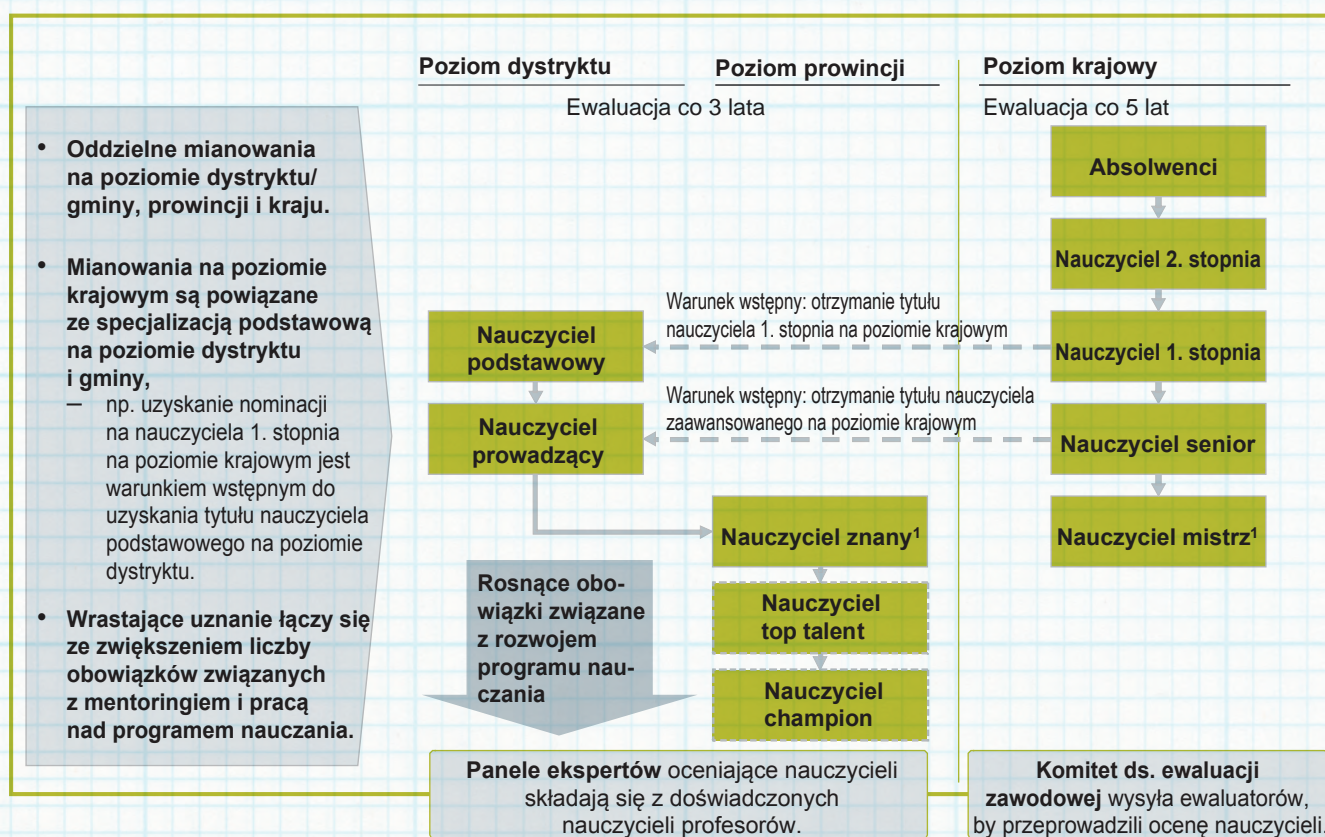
Poziom dystryktu

Poziom prowincji

Poziom krajowy

Ewaluacja co 3 lata

Ewaluacja co 5 lat

• Oddzielne mianowania na poziomie dystryktu/ gminy, prowincji i kraju.

• Mianowania na poziomie krajowym są powiązane ze specjalizacją podstawową na poziomie dystryktu i gminy,
– np. uzyskanie nominacji na nauczyciela 1. stopnia na poziomie krajowym jest warunkiem wstępnym do uzyskania tytułu nauczyciela podstawowego na poziomie dystryktu.

• Wrastające uznanie łączy się ze zwiększeniem liczby obowiązków związanych z mentoringiem i pracą nad programem nauczania.

Absolwenci

Nauczyciel 2. stopnia

Warunek wstępny: otrzymanie tytułu nauczyciela 1. stopnia na poziomie krajowym

Nauczyciel podstawowy

Nauczyciel 1. stopnia

Warunek wstępny: otrzymanie tytułu nauczyciela zaawansowanego na poziomie krajowym

Nauczyciel prowadzący

Nauczyciel senior

Nauczyciel znany$^1$

Nauczyciel mistrz$^1$

Rosnące obowiązki związane z rozwojem programu nauczania

Nauczyciel top talent

Nauczyciel champion

Panele ekspertów oceniające nauczycieli składają się z doświadczonych nauczycieli profesorów.

Komitet ds. ewaluacji zawodowej wysyła ewaluatorów, by przeprowadzili ocenę nauczycieli.